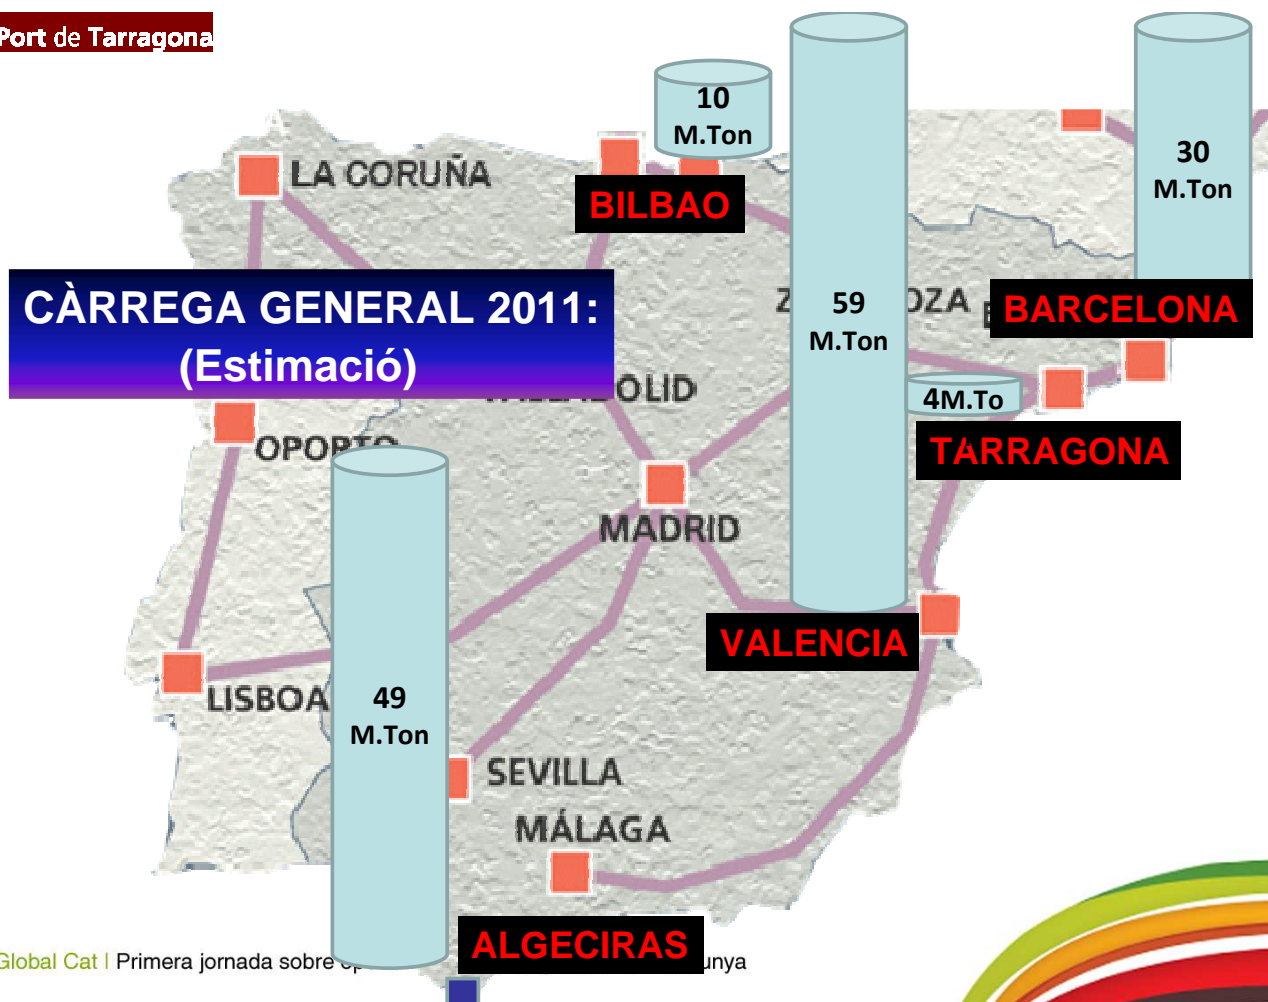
Port de Tarragona

10 M.Ton

LA CORUÑA

BILBAO

59 M.Ton

30 M.Ton

CÀRREGA GENERAL 2011: (Estimació)

Z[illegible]OZA

BARCELONA

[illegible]OLID

4M.To

OPORTO

TARRAGONA

MADRID

VALENCIA

LISBOA

49 M.Ton

SEVILLA

MÁLAGA

ALGECIRAS

Global Cat | Primera jornada sobre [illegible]unya